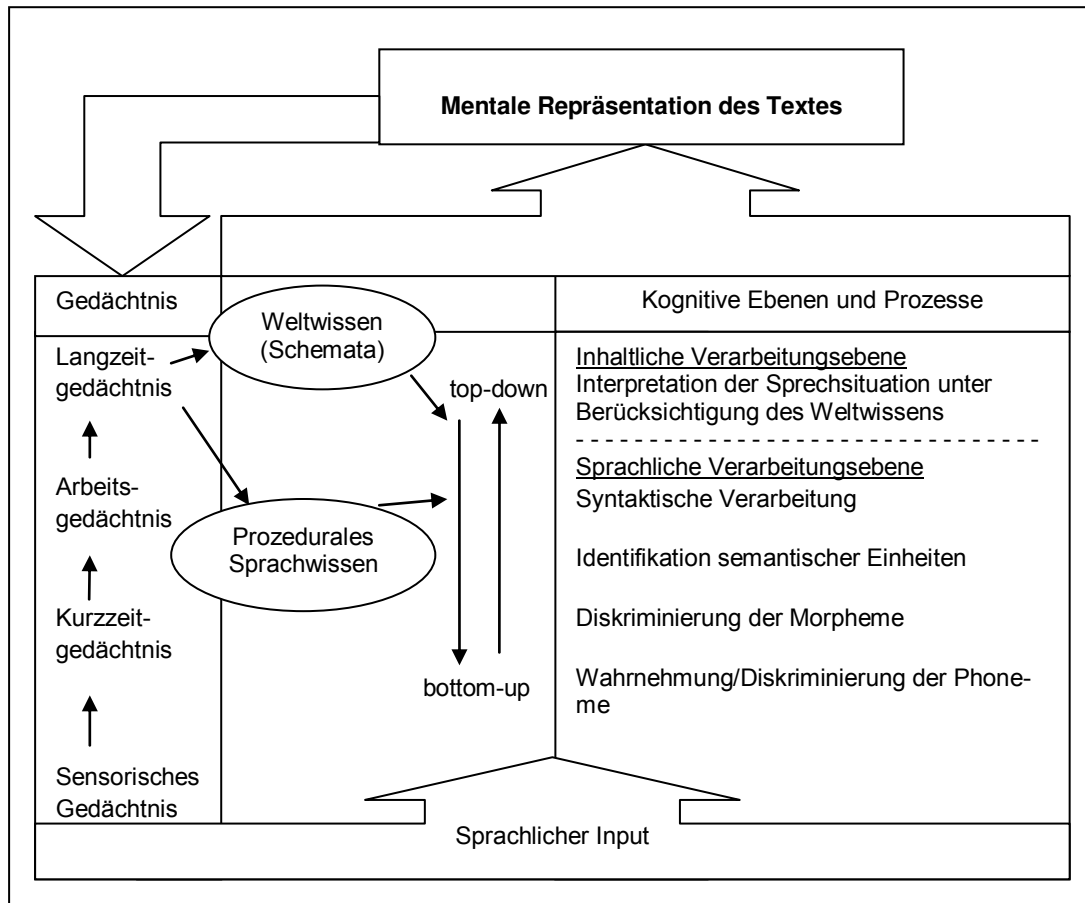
Mentale Repräsentation des Textes

Gedächtnis

Langzeitgedächtnis

Arbeitsgedächtnis

Kurzzeitgedächtnis

Sensorisches Gedächtnis

Weltwissen (Schemata)

Prozedurales Sprachwissen

top-down

bottom-up

Kognitive Ebenen und Prozesse

Inhaltliche Verarbeitungsebene
Interpretation der Sprechsituation unter Berücksichtigung des Weltwissens

Sprachliche Verarbeitungsebene
Syntaktische Verarbeitung

Identifikation semantischer Einheiten

Diskriminierung der Morpheme

Wahrnehmung/Diskriminierung der Phoneme

Sprachlicher Input